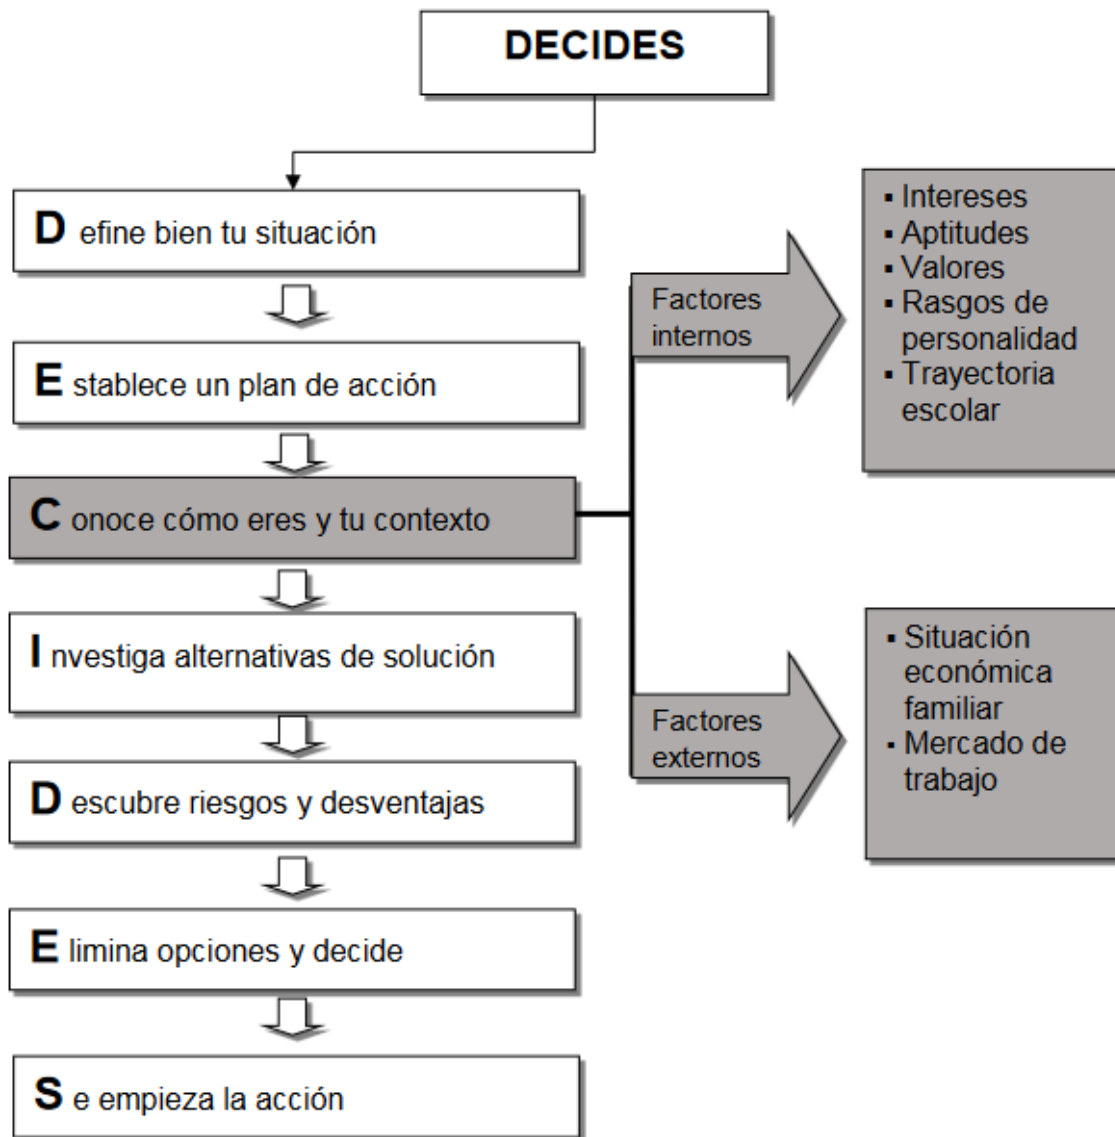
DECIDES

D efine bien tu situación

E stablece un plan de acción

C onoce cómo eres y tu contexto

I nvestiga alternativas de solución

D escubre riesgos y desventajas

E limina opciones y decide

S e empieza la acción

Factores internos

- Intereses
- Aptitudes
- Valores
- Rasgos de personalidad
- Trayectoria escolar

Factores externos

- Situación económica familiar
- Mercado de trabajo